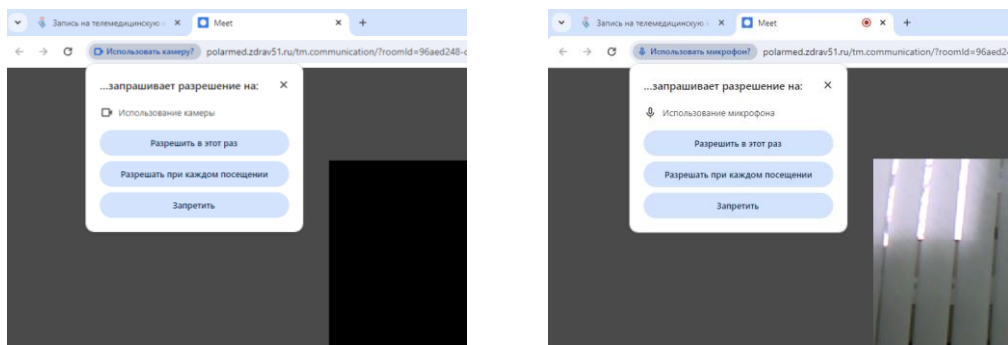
Запись на телемедицинскую × Meet × +

Использовать камеру? polarmed.zdrav51.ru/tm.communication/?roomId=96aed248-

...запрашивает разрешение на: ×

Использование камеры

Разрешить в этот раз

Разрешать при каждом посещении

Запретить

Запись на телемедицинскую × Meet × +

Использовать микрофон? polarmed.zdrav51.ru/tm.communication/?roomId=96aed2

...запрашивает разрешение на: ×

Использование микрофона

Разрешить в этот раз

Разрешать при каждом посещении

Запретить